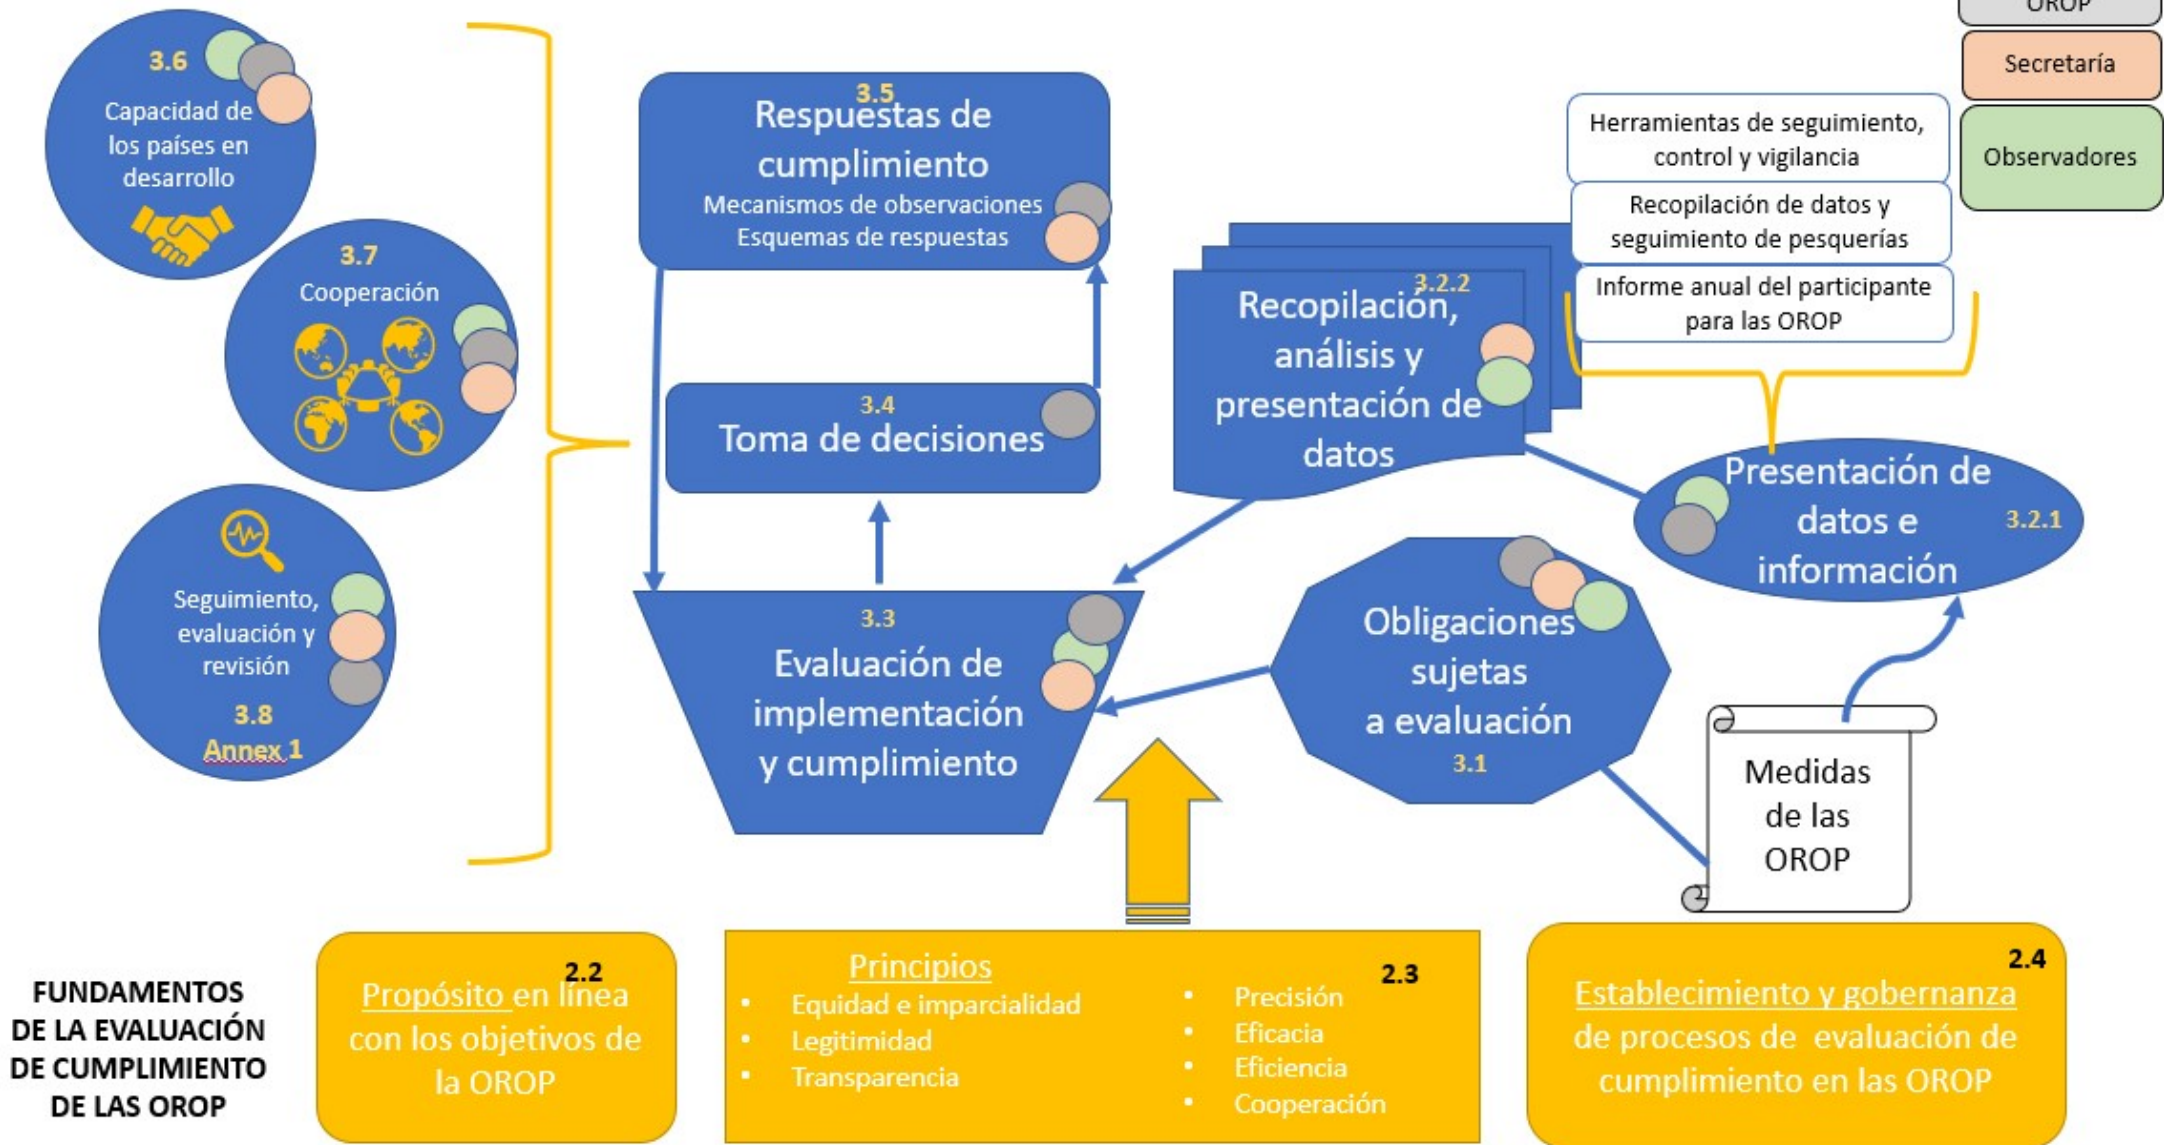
OROP

Secretaría

Observadores

3.6
Capacidad de los países en desarrollo

3.7
Cooperación

Seguimiento, evaluación y revisión
3.8
Annex 1

3.5
Respuestas de cumplimiento
Mecanismos de observaciones
Esquemas de respuestas

3.4
Toma de decisiones

Herramientas de seguimiento, control y vigilancia

Recopilación de datos y seguimiento de pesquerías

Informe anual del participante para las OROP

3.2.2
Recopilación, análisis y presentación de datos

Presentación de datos e información 3.2.1

3.3
Evaluación de implementación y cumplimiento

Obligaciones sujetas a evaluación
3.1

Medidas de las OROP

FUNDAMENTOS DE LA EVALUACIÓN DE CUMPLIMIENTO DE LAS OROP

2.2
Propósito en línea con los objetivos de la OROP

Principios
2.3
• Equidad e imparcialidad
• Legitimidad
• Transparencia
• Precisión
• Eficacia
• Eficiencia
• Cooperación

2.4
Establecimiento y gobernanza de procesos de evaluación de cumplimiento en las OROP